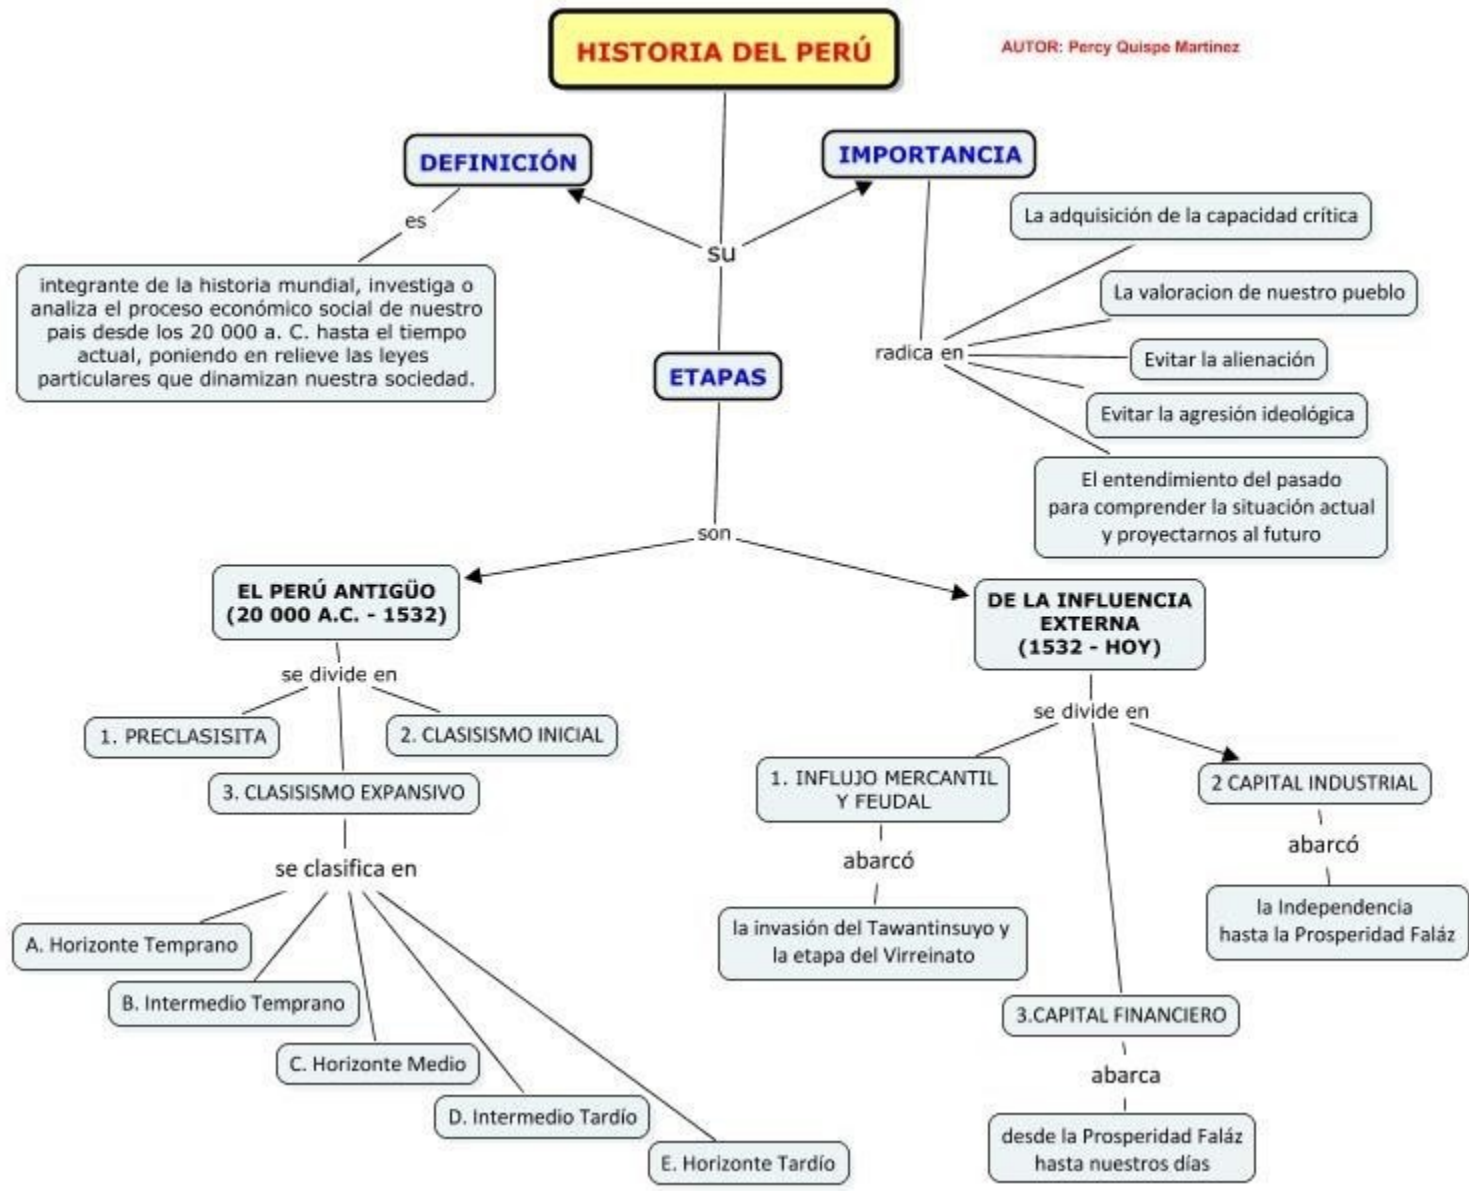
HISTORIA DEL PERÚ

AUTOR: Percy Quispe Martinez

su

DEFINICIÓN

es

integrante de la historia mundial, investiga o analiza el proceso económico social de nuestro pais desde los 20 000 a. C. hasta el tiempo actual, poniendo en relieve las leyes particulares que dinamizan nuestra sociedad.

IMPORTANCIA

radica en

La adquisición de la capacidad crítica

La valoracion de nuestro pueblo

Evitar la alienación

Evitar la agresión ideológica

El entendimiento del pasado para comprender la situación actual y proyectarnos al futuro

ETAPAS

son

EL PERÚ ANTIGÜO (20 000 A.C. - 1532)

se divide en

1. PRECLASISITA

2. CLASISISMO INICIAL

3. CLASISISMO EXPANSIVO

se clasifica en

A. Horizonte Temprano

B. Intermedio Temprano

C. Horizonte Medio

D. Intermedio Tardío

E. Horizonte Tardío

DE LA INFLUENCIA EXTERNA (1532 - HOY)

se divide en

1. INFLUJO MERCANTIL Y FEUDAL

abarcó

la invasión del Tawantinsuyo y la etapa del Virreinato

2 CAPITAL INDUSTRIAL

abarcó

la Independencia hasta la Prosperidad Faláz

3.CAPITAL FINANCIERO

abarca

desde la Prosperidad Faláz hasta nuestros días